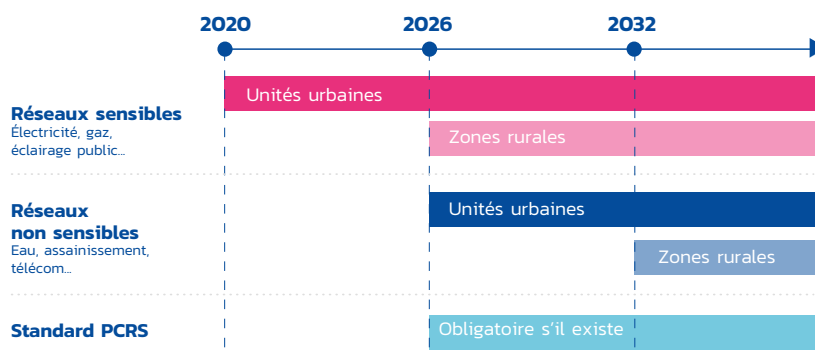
2020
2026
2032

Réseaux sensibles
Électricité, gaz, éclairage public...

Unités urbaines

Zones rurales

Réseaux non sensibles
Eau, assainissement, télécom...

Unités urbaines

Zones rurales

Standard PCRS

Obligatoire s'il existe